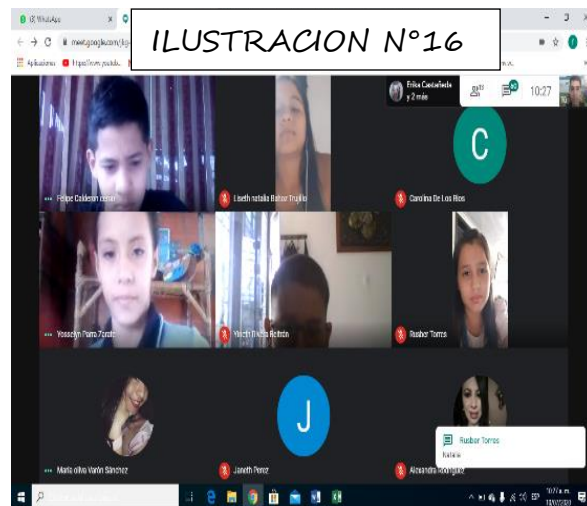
ILUSTRACION N°16

(8) WhatsApp
meet.google.com/
Aplicaciones
Erika Castañeda y 2 más
10:27
C
Felipe Calderon
Liseth natalia Bahar Trujillo
Carolina De Los Rios
Yosselyn Parra Zurate
Yeicin Rivas Beltrán
Rusber Torres
J
Maria oliva Varón Sánchez
Janeth Perez
Alexandra Rodriguez
Rusber Torres
Natalia